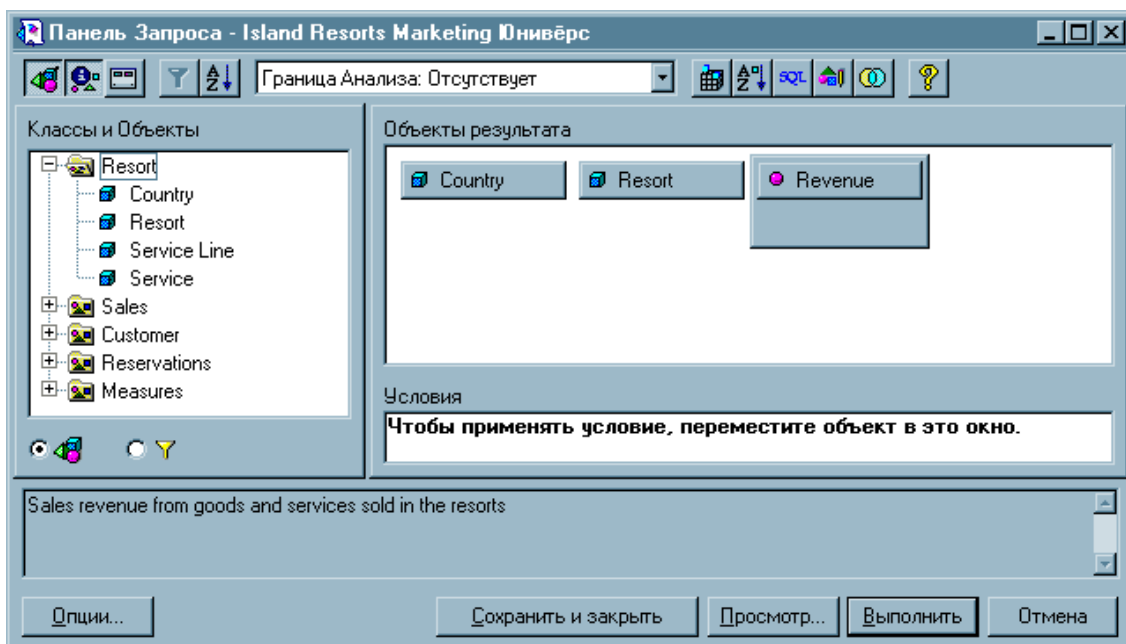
Панель Запроса - Island Resorts Marketing Юниверс

Граница Анализа: Отсутствует

SQL

Классы и Объекты

Resort
Country
Resort
Service Line
Service
Sales
Customer
Reservations
Measures

Объекты результата

Country
Resort
Revenue

Условия

Чтобы применять условие, переместите объект в это окно.

Sales revenue from goods and services sold in the resorts

Опции...
Сохранить и закрыть
Просмотр...
Выполнить
Отмена